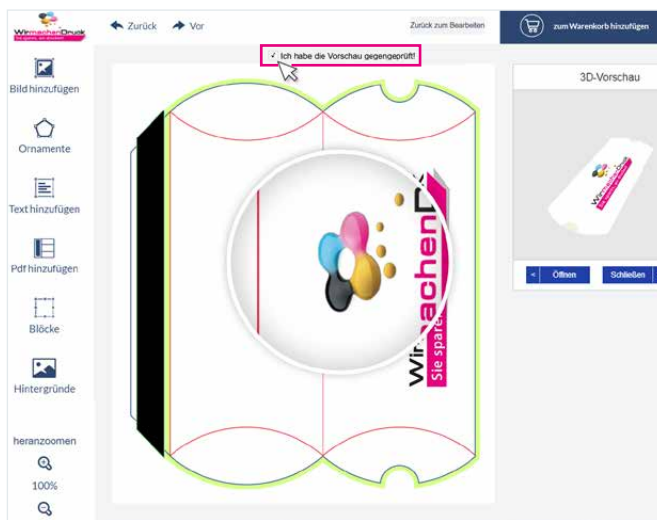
WirmachenDruck
Sie sparen, wir drucken!

Zurück Vor

Zurück zum Bearbeiten

zum Warenkorb hinzufügen

✓ Ich habe die Vorschau gegengeprüft!

Bild hinzufügen

Ornamente

Text hinzufügen

Pdf hinzufügen

Blöcke

Hintergründe

heranzoomen

100%

WirmachenD
Sie spare

3D-Vorschau

WirmachenDruck

< Öffnen Schließen